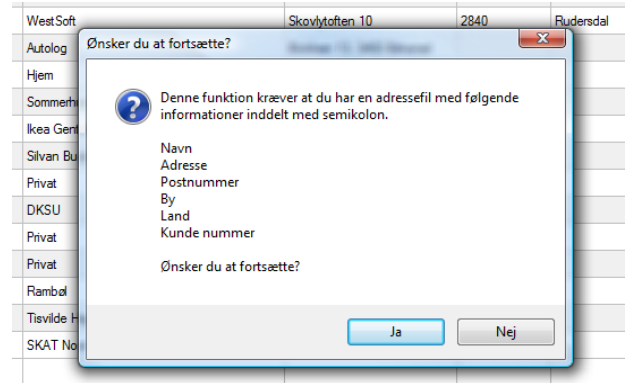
| WestSoft | Skovlytoften 10 | 2840 | Rudersdal |
|---|---|---|---|
| Autolog | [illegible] | | |
| Hjem | | | |
| Sommerh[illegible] | | | |
| Ikea Gent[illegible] | | | |
| Silvan Bu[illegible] | | | |
| Privat | | | |
| DKSU | | | |
| Privat | | | |
| Privat | | | |
| Rambøl | | | |
| Tisvilde H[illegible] | | | |
| SKAT No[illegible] | | | |

Ønsker du at fortsætte?

Denne funktion kræver at du har en adressefil med følgende informationer inddelt med semikolon.

Navn
Adresse
Postnummer
By
Land
Kunde nummer

Ønsker du at fortsætte?

Ja

Nej